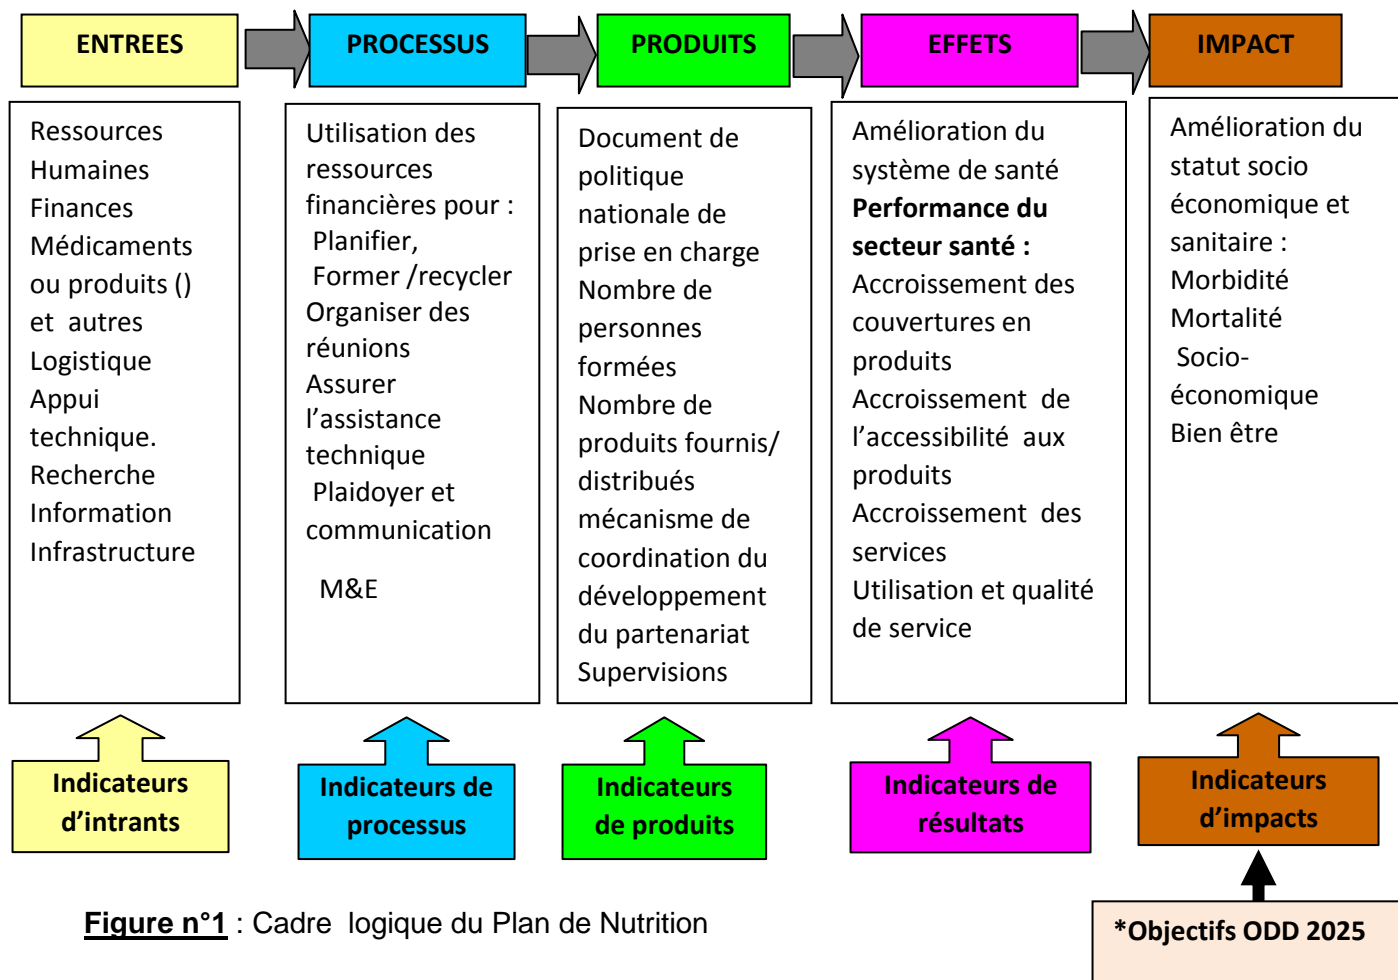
ENTREES

PROCESSUS

PRODUITS

EFFETS

IMPACT

Ressources Humaines
Finances
Médicaments ou produits ()
et autres
Logistique
Appui technique.
Recherche
Information
Infrastructure

Utilisation des ressources financières pour :
Planifier,
Former /recycler
Organiser des réunions
Assurer l'assistance technique
Plaidoyer et communication

M&E

Document de politique nationale de prise en charge
Nombre de personnes formées
Nombre de produits fournis/ distribués
mécanisme de coordination du développement du partenariat
Supervisions

Amélioration du système de santé
**Performance du secteur santé :**
Accroissement des couvertures en produits
Accroissement de l'accessibilité aux produits
Accroissement des services
Utilisation et qualité de service

Amélioration du statut socio économique et sanitaire :
Morbidité
Mortalité
Socio-économique
Bien être

Indicateurs d'intrants

Indicateurs de processus

Indicateurs de produits

Indicateurs de résultats

Indicateurs d'impacts

**Figure n°1** : Cadre logique du Plan de Nutrition

*Objectifs ODD 2025